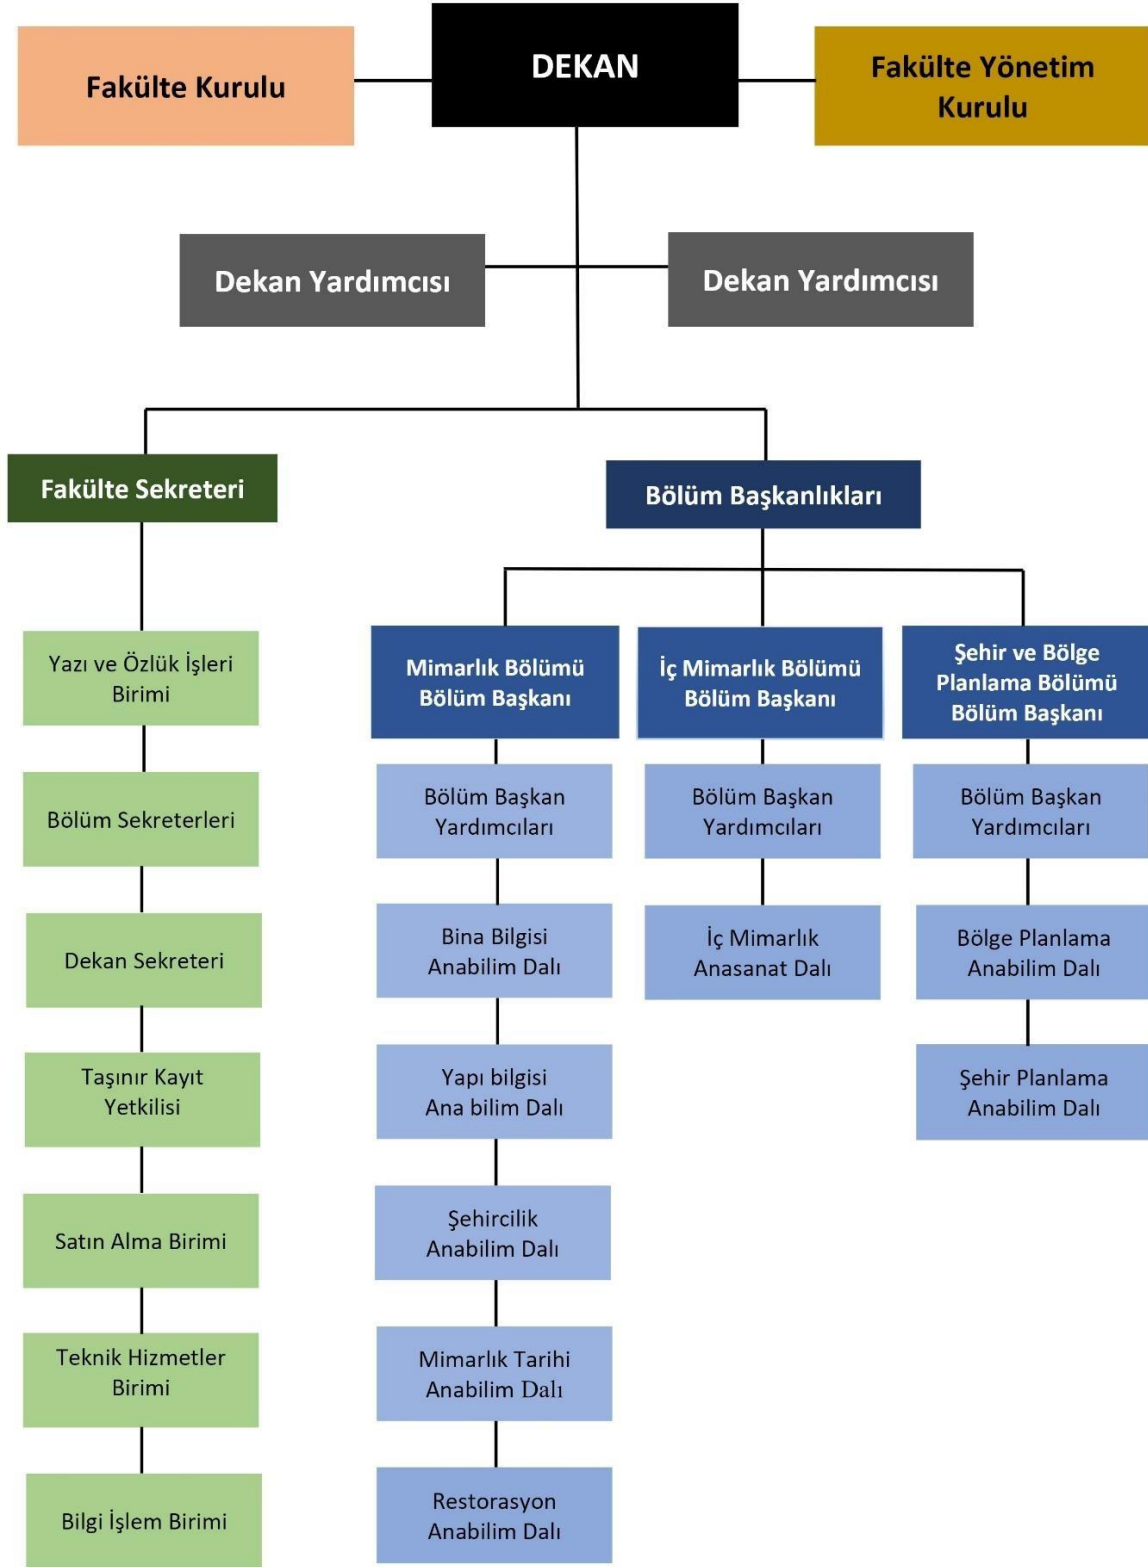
Fakülte Kurulu

DEKAN

Fakülte Yönetim Kurulu

Dekan Yardımcısı

Dekan Yardımcısı

Fakülte Sekreteri

Bölüm Başkanlıkları

Yazı ve Özlük İşleri Birimi

Bölüm Sekreterleri

Dekan Sekreteri

Taşınır Kayıt Yetkilisi

Satın Alma Birimi

Teknik Hizmetler Birimi

Bilgi İşlem Birimi

Mimarlık Bölümü Bölüm Başkanı

Bölüm Başkan Yardımcıları

Bina Bilgisi Anabilim Dalı

Yapı bilgisi Ana bilim Dalı

Şehircilik Anabilim Dalı

Mimarlık Tarihi Anabilim Dalı

Restorasyon Anabilim Dalı

İç Mimarlık Bölümü Bölüm Başkanı

Bölüm Başkan Yardımcıları

İç Mimarlık Anasanat Dalı

Şehir ve Bölge Planlama Bölümü Bölüm Başkanı

Bölüm Başkan Yardımcıları

Bölge Planlama Anabilim Dalı

Şehir Planlama Anabilim Dalı